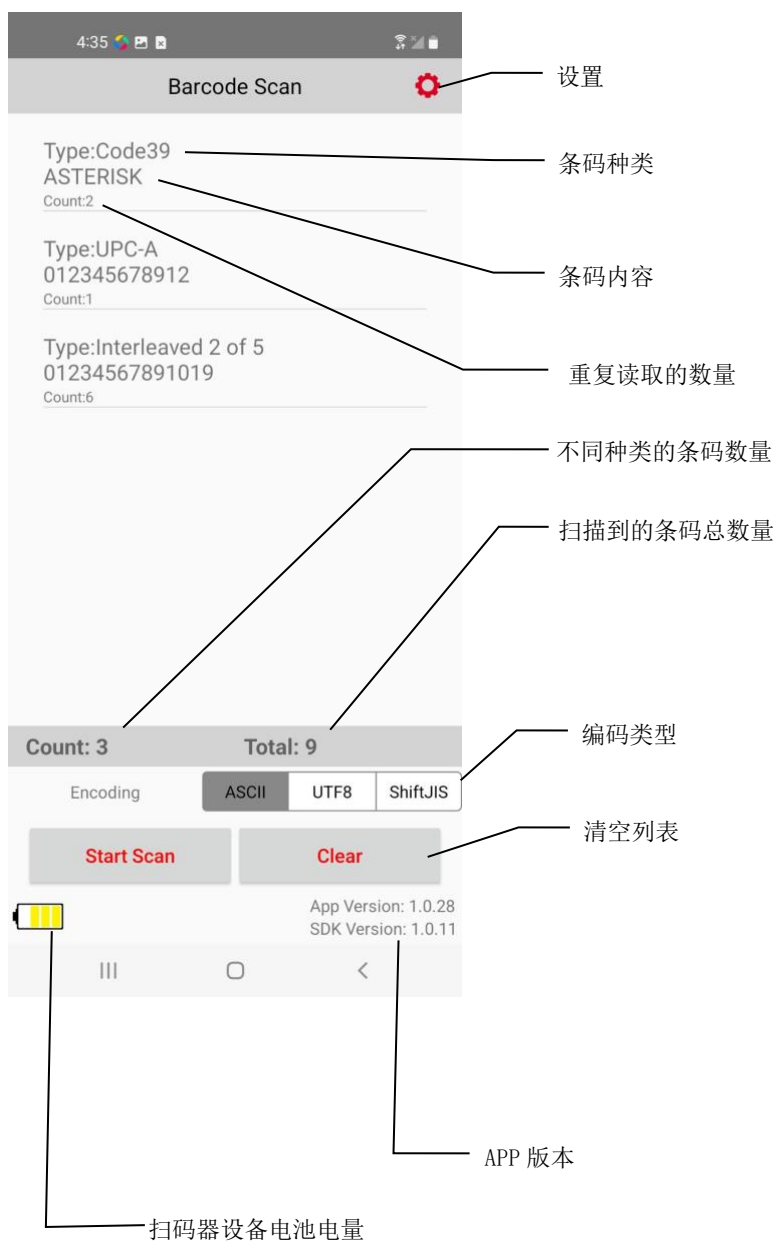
4:35

Barcode Scan

设置

Type:Code39
ASTERISK
Count:2

条码种类

条码内容

Type:UPC-A
012345678912
Count:1

Type:Interleaved 2 of 5
01234567891019
Count:6

重复读取的数量

不同种类的条码数量

扫描到的条码总数量

Count: 3
Total: 9

编码类型

Encoding
ASCII
UTF8
ShiftJIS

清空列表

Start Scan
Clear

App Version: 1.0.28
SDK Version: 1.0.11

APP 版本

扫码器设备电池电量